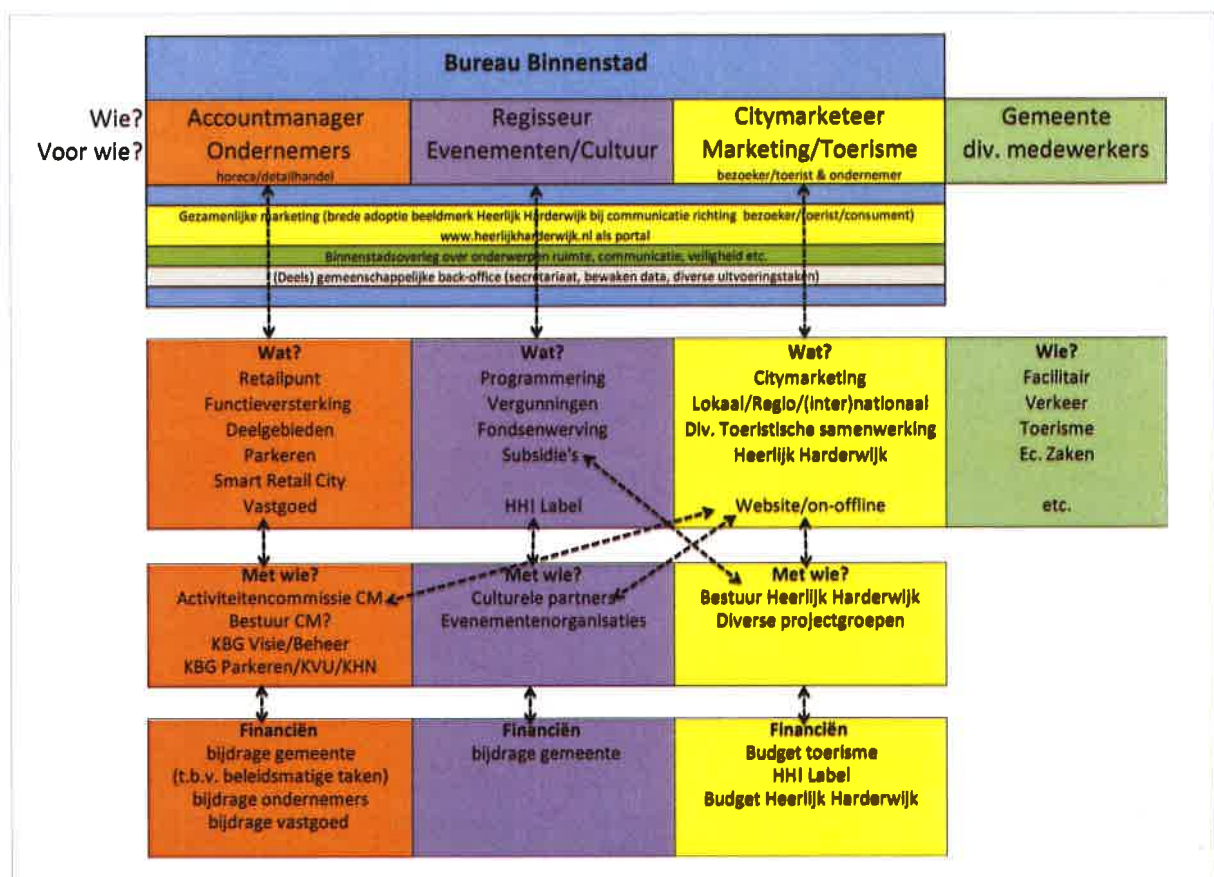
Bureau Binnenstad

Wie?
Voor wie?

Accountmanager Ondernemers
horeca/detailhandel

Regisseur Evenementen/Cultuur

Citymarketeer Marketing/Toerisme
bezoeker/toerist & ondernemer

Gemeente div. medewerkers

Gezamenlijke marketing (brede adoptie beeldmerk Heerlijk Harderwijk bij communicatie richting bezoeker/toerist/consument)
www.heerlijkharderwijk.nl als portal

Binnenstadsoverleg over onderwerpen ruimte, communicatie, veiligheid etc.

(Deels) gemeenschappelijke back-office (secretariaat, bewaken data, diverse uitvoeringstaken)

Wat?
Retailpunt
Functieversterking
Deelgebieden
Parkeren
Smart Retail City
Vastgoed

Wat?
Programmering
Vergunningen
Fondsenwerving
Subsidie's

HHI Label

Wat?
Citymarketing
Lokaal/Regio/(inter)nationaal
Div. Toeristische samenwerking
Heerlijk Harderwijk

Website/on-offline

Wie?
Facilitair
Verkeer
Toerisme
Ec. Zaken

etc.

Met wie?
Activiteitencommissie CM
Bestuur CM?
KBG Visie/Beheer
KBG Parkeren/KVU/KHN

Met wie?
Culturele partners
Evenementenorganisaties

Met wie?
Bestuur Heerlijk Harderwijk
Diverse projectgroepen

Financiën
bijdrage gemeente
(t.b.v. beleidsmatige taken)
bijdrage ondernemers
bijdrage vastgoed

Financiën
bijdrage gemeente

Financiën
Budget toerisme
HHI Label
Budget Heerlijk Harderwijk